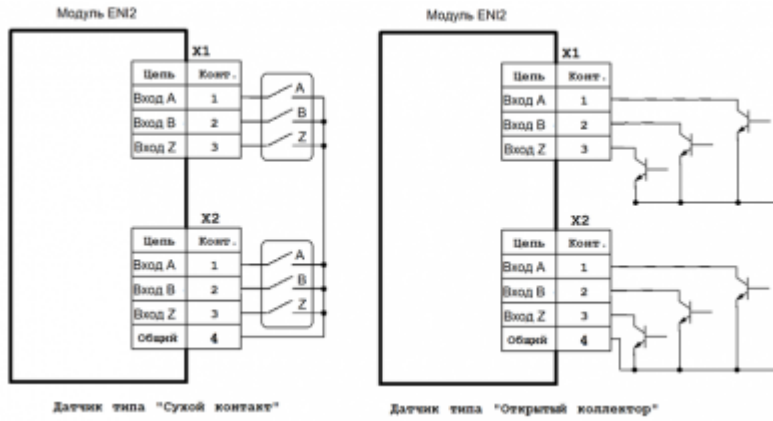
Модуль ENI2

X1

| Цепь | Конт. |
|---|---|
| Вход A | 1 |
| Вход B | 2 |
| Вход Z | 3 |

A
B
Z

X2

| Цепь | Конт. |
|---|---|
| Вход A | 1 |
| Вход B | 2 |
| Вход Z | 3 |
| Общий | 4 |

A
B
Z

Датчик типа "Сухой контакт"

Модуль ENI2

X1

| Цепь | Конт. |
|---|---|
| Вход A | 1 |
| Вход B | 2 |
| Вход Z | 3 |

X2

| Цепь | Конт. |
|---|---|
| Вход A | 1 |
| Вход B | 2 |
| Вход Z | 3 |
| Общий | 4 |

Датчик типа "Открытый коллектор"